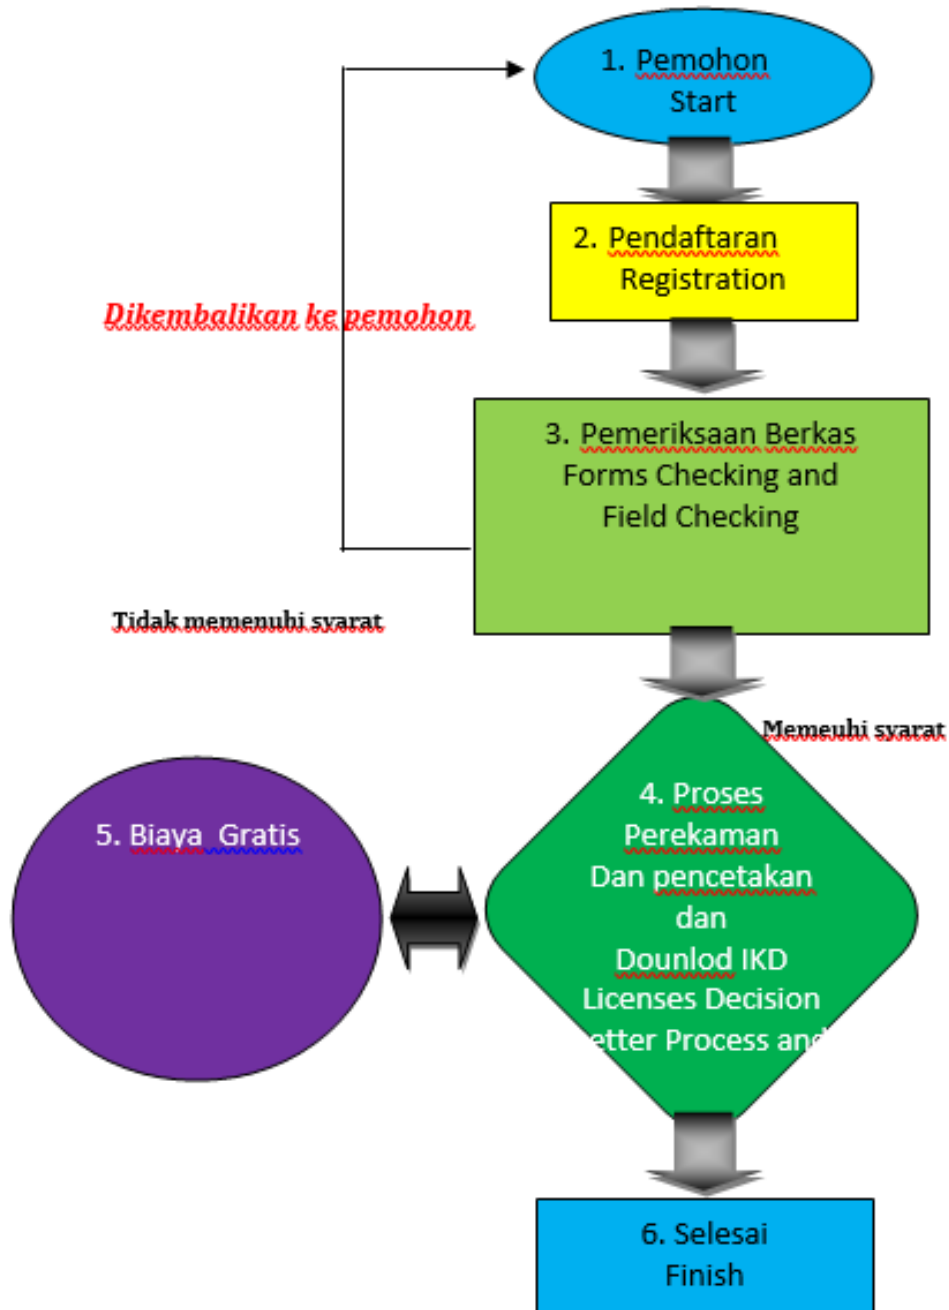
1. Pemohon
Start

2. Pendaftaran
Registration

Dikembalikan ke pemohon

3. Pemeriksaan Berkas
Forms Checking and
Field Checking

Tidak memenuhi syarat

Memeuhi syarat

5. Biaya Gratis

4. Proses
Perekaman
Dan pencetakan
dan
Dounlod IKD
Licenses Decision
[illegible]etter Process an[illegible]

6. Selesai
Finish